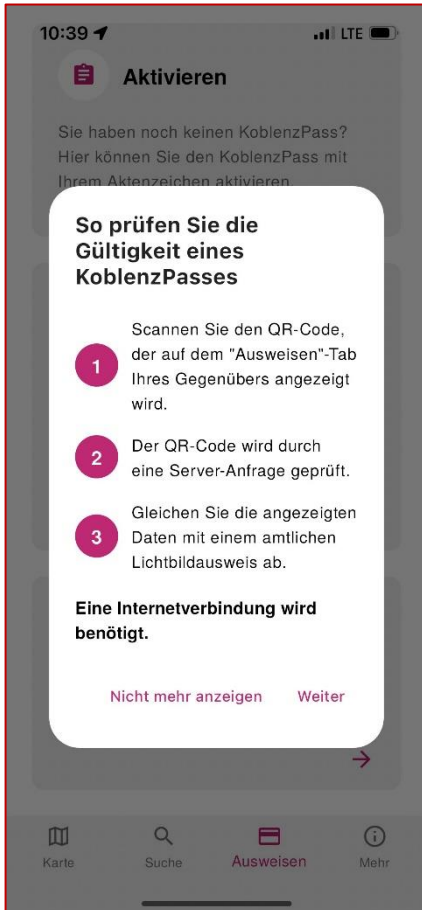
10:39

LTE

Aktivieren

Sie haben noch keinen KoblenzPass? Hier können Sie den KoblenzPass mit Ihrem Aktenzeichen aktivieren.

So prüfen Sie die Gültigkeit eines KoblenzPasses

1 Scannen Sie den QR-Code, der auf dem "Ausweisen"-Tab Ihres Gegenübers angezeigt wird.

2 Der QR-Code wird durch eine Server-Anfrage geprüft.

3 Gleichen Sie die angezeigten Daten mit einem amtlichen Lichtbildausweis ab.

Eine Internetverbindung wird benötigt.

Nicht mehr anzeigen Weiter

Karte Suche Ausweisen Mehr